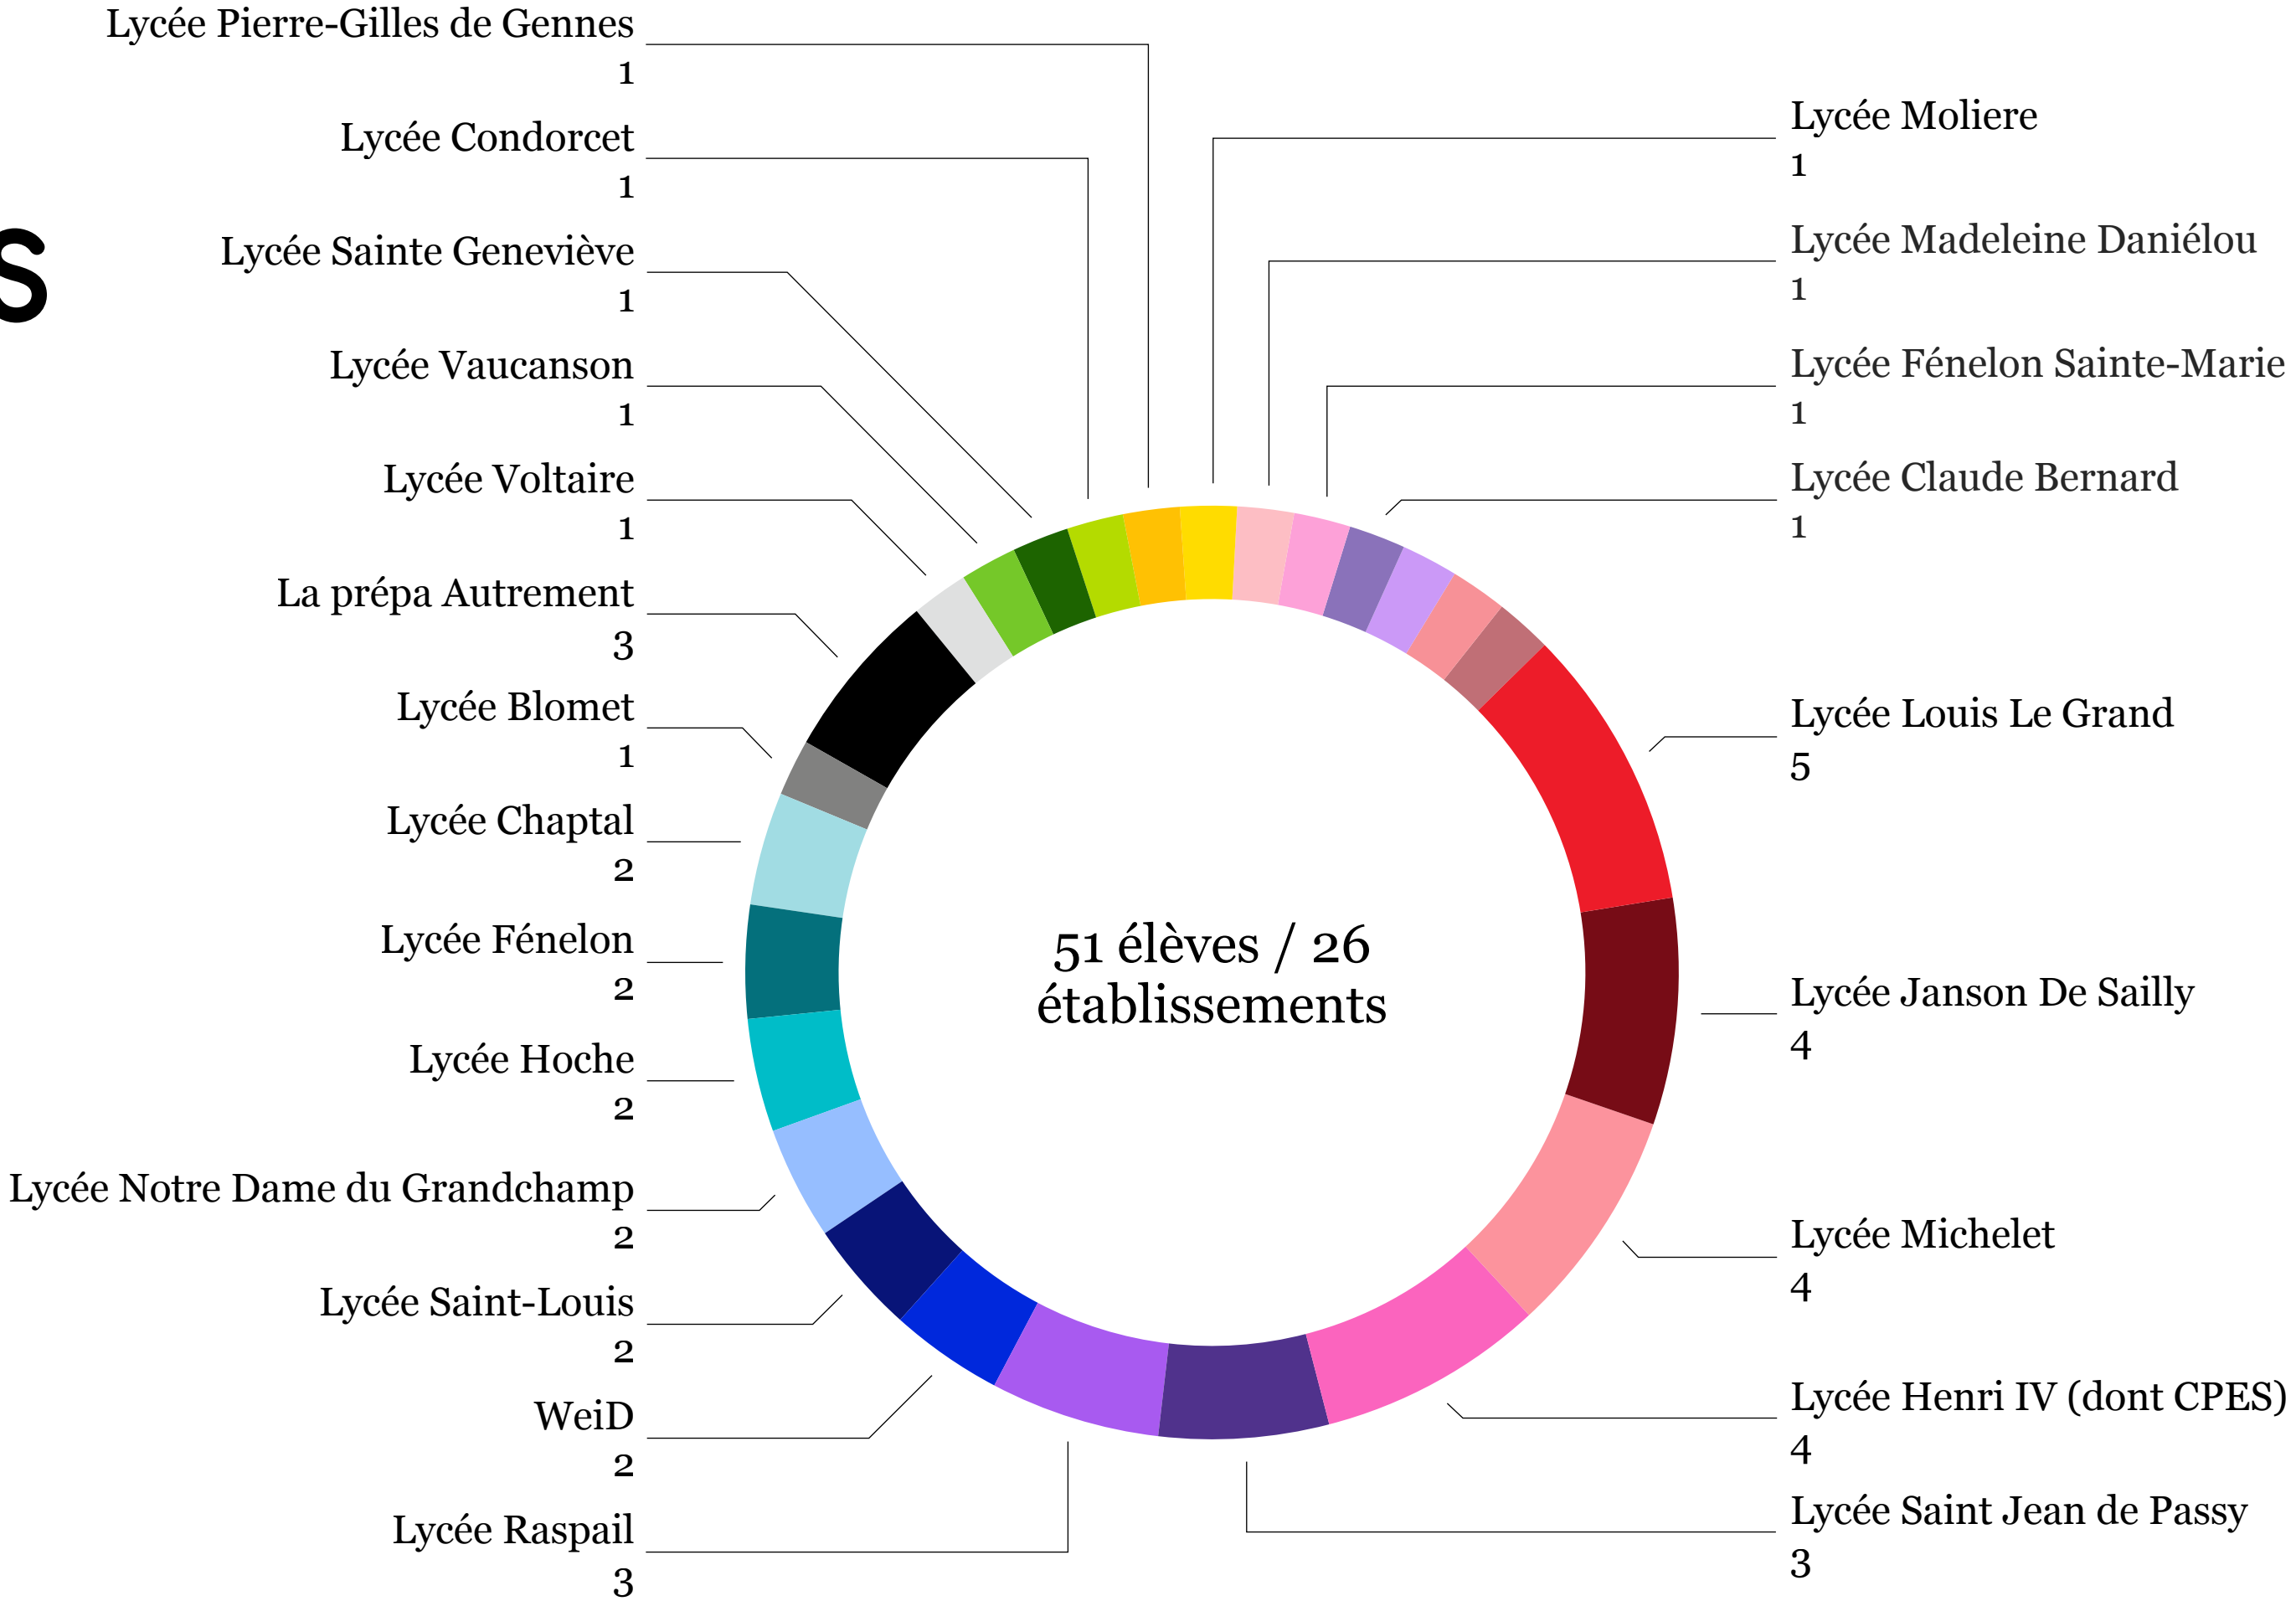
S

Lycée Pierre-Gilles de Gennes
1

Lycée Condorcet
1

Lycée Sainte Geneviève
1

Lycée Vaucanson
1

Lycée Voltaire
1

La prépa Autrement
3

Lycée Blomet
1

Lycée Chaptal
2

Lycée Fénelon
2

Lycée Hoche
2

Lycée Notre Dame du Grandchamp
2

Lycée Saint-Louis
2

WeiD
2

Lycée Raspail
3

Lycée Moliere
1

Lycée Madeleine Daniélou
1

Lycée Fénelon Sainte-Marie
1

Lycée Claude Bernard
1

Lycée Louis Le Grand
5

Lycée Janson De Sailly
4

Lycée Michelet
4

Lycée Henri IV (dont CPES)
4

Lycée Saint Jean de Passy
3

51 élèves / 26 établissements